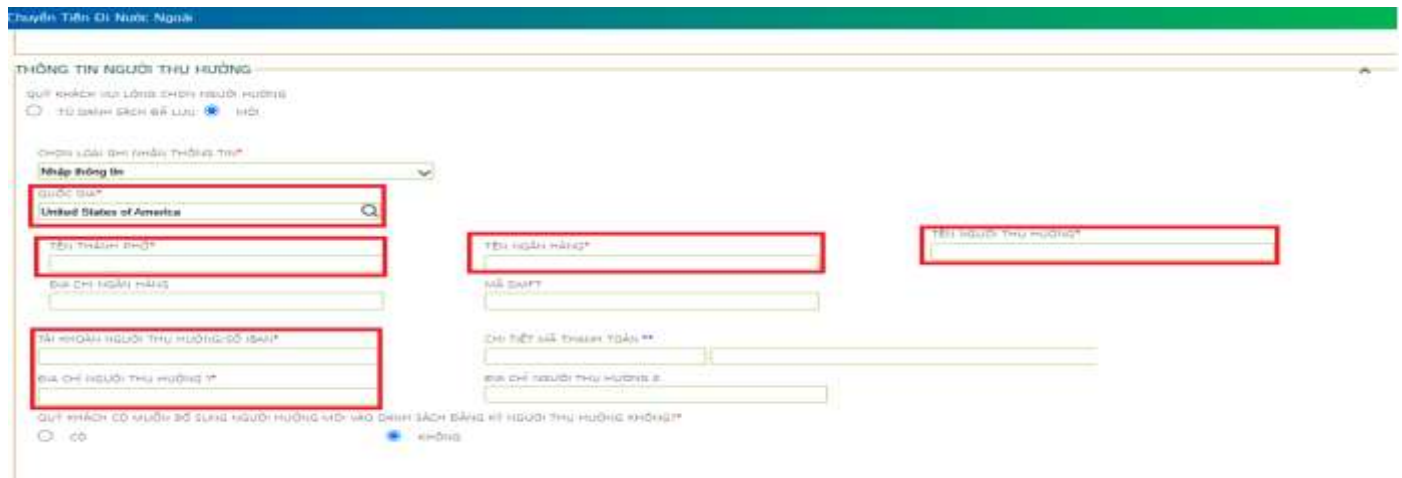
Chuyển Tiền Đi Nước Ngoài

THÔNG TIN NGƯỜI THỤ HƯỞNG

QUÝ KHÁCH VUI LÒNG CHỌN NGƯỜI HƯỞNG

TỪ DANH SÁCH ĐÃ LƯU MỚI

CHỌN LOẠI GHI NHẬN THÔNG TIN*

Nhập thông tin

QUỐC GIA*

United States of America

TÊN THÀNH PHỐ*

TÊN NGÂN HÀNG*

TÊN NGƯỜI THỤ HƯỞNG*

ĐỊA CHỈ NGÂN HÀNG

MÃ SWIFT

TÀI KHOẢN NGƯỜI THỤ HƯỞNG/SỐ IBAN*

CHI TIẾT MÃ THANH TOÁN **

ĐỊA CHỈ NGƯỜI THỤ HƯỞNG 1*

ĐỊA CHỈ NGƯỜI THỤ HƯỞNG 2

QUÝ KHÁCH CÓ MUỐN BỔ SUNG NGƯỜI HƯỞNG MỚI VÀO DANH SÁCH ĐĂNG KÝ NGƯỜI THỤ HƯỞNG KHÔNG?*

CÓ

KHÔNG